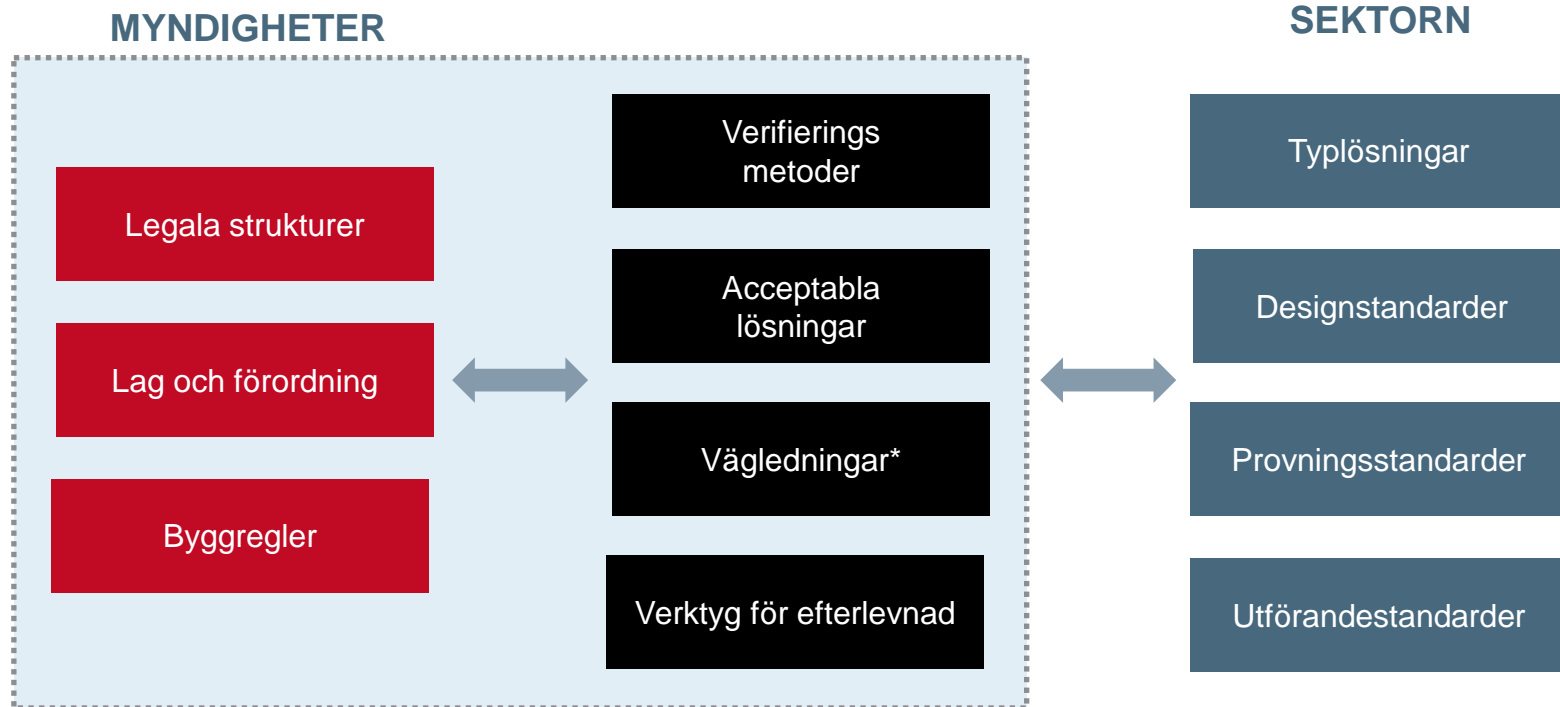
MYNDIGHETER

SEKTORN

Legala strukturer

Lag och förordning

Byggregler

Verifierings metoder

Acceptabla lösningar

Vägledningar*

Verktyg för efterlevnad

Typlösningar

Designstandarder

Provningsstandarder

Utförandestandarder